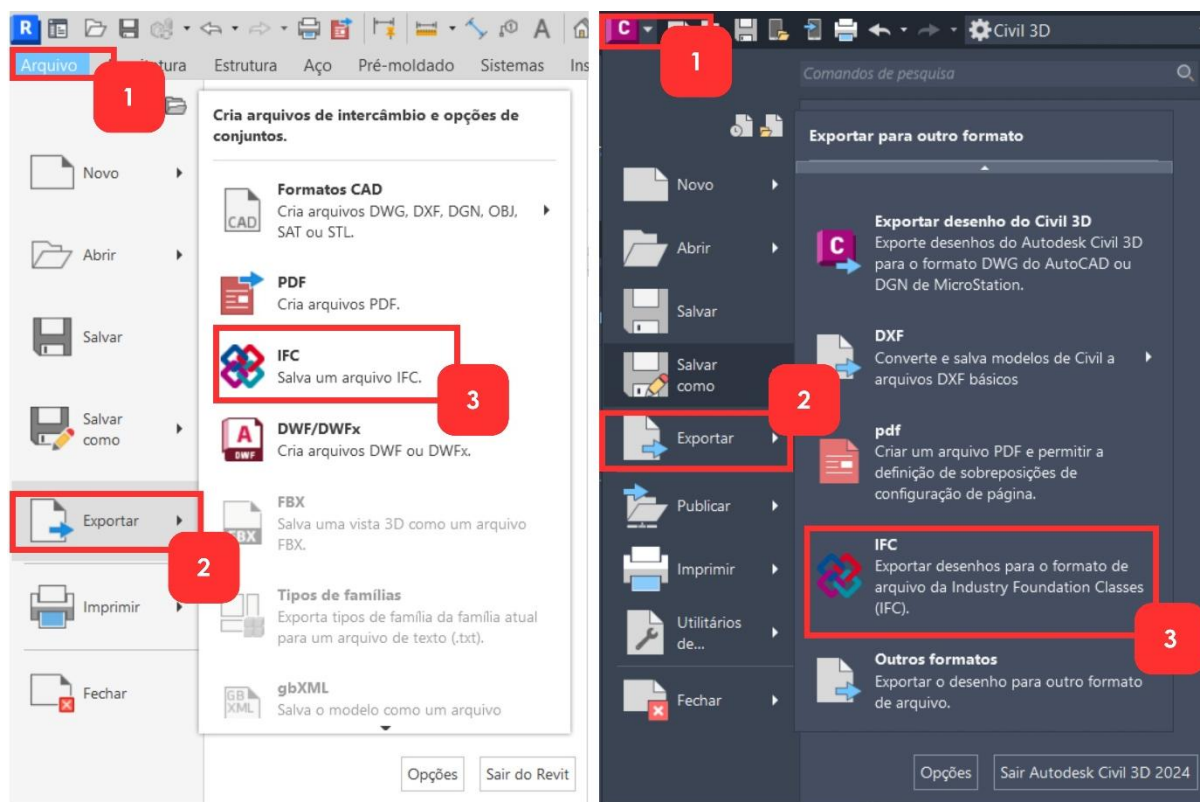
R

Arquivo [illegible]itetura Estrutura Aço Pré-moldado Sistemas Ins

1

Novo

Abrir

Salvar

Salvar como

Exportar

2

Imprimir

Fechar

Cria arquivos de intercâmbio e opções de conjuntos.

CAD
Formatos CAD
Cria arquivos DWG, DXF, DGN, OBJ, SAT ou STL.

PDF
Cria arquivos PDF.

IFC
Salva um arquivo IFC.

3

DWF
DWF/DWFx
Cria arquivos DWF ou DWFx.

FBX
FBX
Salva uma vista 3D como um arquivo FBX.

Tipos de famílias
Exporta tipos de família da família atual para um arquivo de texto (.txt).

GB XML
gbXML
Salva o modelo como um arquivo

Opções

Sair do Revit

C

Civil 3D

1

Comandos de pesquisa

Novo

Abrir

Salvar

Salvar como

Exportar

2

Publicar

Imprimir

Utilitários de...

Fechar

Exportar para outro formato

Exportar desenho do Civil 3D
Exporte desenhos do Autodesk Civil 3D para o formato DWG do AutoCAD ou DGN de MicroStation.

DXF
Converte e salva modelos de Civil a arquivos DXF básicos

pdf
Criar um arquivo PDF e permitir a definição de sobreposições de configuração de página.

IFC
Exportar desenhos para o formato de arquivo da Industry Foundation Classes (IFC).

3

Outros formatos
Exportar o desenho para outro formato de arquivo.

Opções

Sair Autodesk Civil 3D 2024